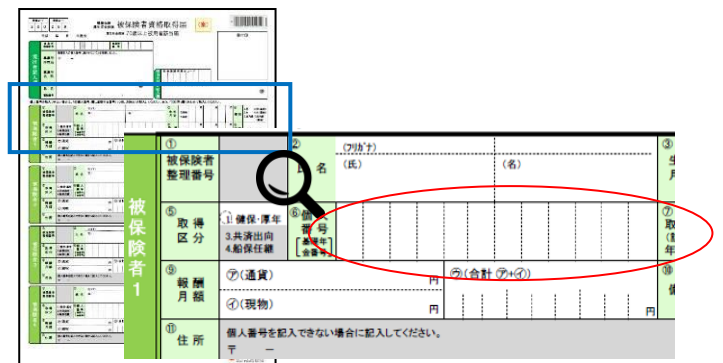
被保険者資格取得届
70歳以上被用者該当届

被保険者1

①
被保険者整理番号

②
氏名
(フリガナ)
(氏)
(名)

③
生
月

⑤
取得区分
1.健保・厚年
3.共済出向
4.船保任継

⑥
個人番号
[基礎年金番号]

⑦
取
(
年

⑨
報酬月額
ア(通貨)
円
イ(現物)
円
ウ(合計 ア+イ)
円

⑩
備

⑪
住所
個人番号を記入できない場合に記入してください。
〒 ー